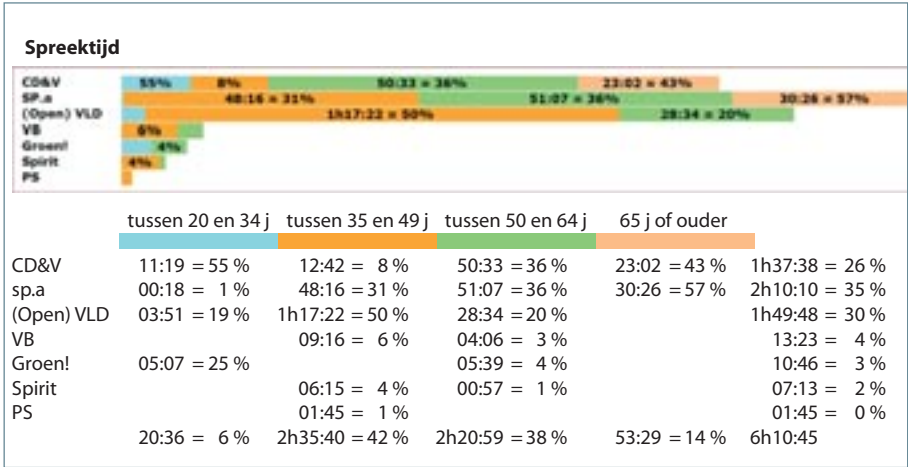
Spreektijd

CD&V
sp.a
(Open) VLD
VB
Groen!
Spirit
PS

55% 8% 50:33 = 36% 23:02 = 43%
48:16 = 31% 51:07 = 36% 30:26 = 57%
1h17:22 = 50% 28:34 = 20%
6%
4%
4%

|  | tussen 20 en 34 j | tussen 35 en 49 j | tussen 50 en 64 j | 65 j of ouder |  |
|---|---|---|---|---|---|
| CD&V | 11:19 = 55 % | 12:42 = 8 % | 50:33 = 36 % | 23:02 = 43 % | 1h37:38 = 26 % |
| sp.a | 00:18 = 1 % | 48:16 = 31 % | 51:07 = 36 % | 30:26 = 57 % | 2h10:10 = 35 % |
| (Open) VLD | 03:51 = 19 % | 1h17:22 = 50 % | 28:34 = 20 % |  | 1h49:48 = 30 % |
| VB |  | 09:16 = 6 % | 04:06 = 3 % |  | 13:23 = 4 % |
| Groen! | 05:07 = 25 % |  | 05:39 = 4 % |  | 10:46 = 3 % |
| Spirit |  | 06:15 = 4 % | 00:57 = 1 % |  | 07:13 = 2 % |
| PS |  | 01:45 = 1 % |  |  | 01:45 = 0 % |
|  | 20:36 = 6 % | 2h35:40 = 42 % | 2h20:59 = 38 % | 53:29 = 14 % | 6h10:45 |